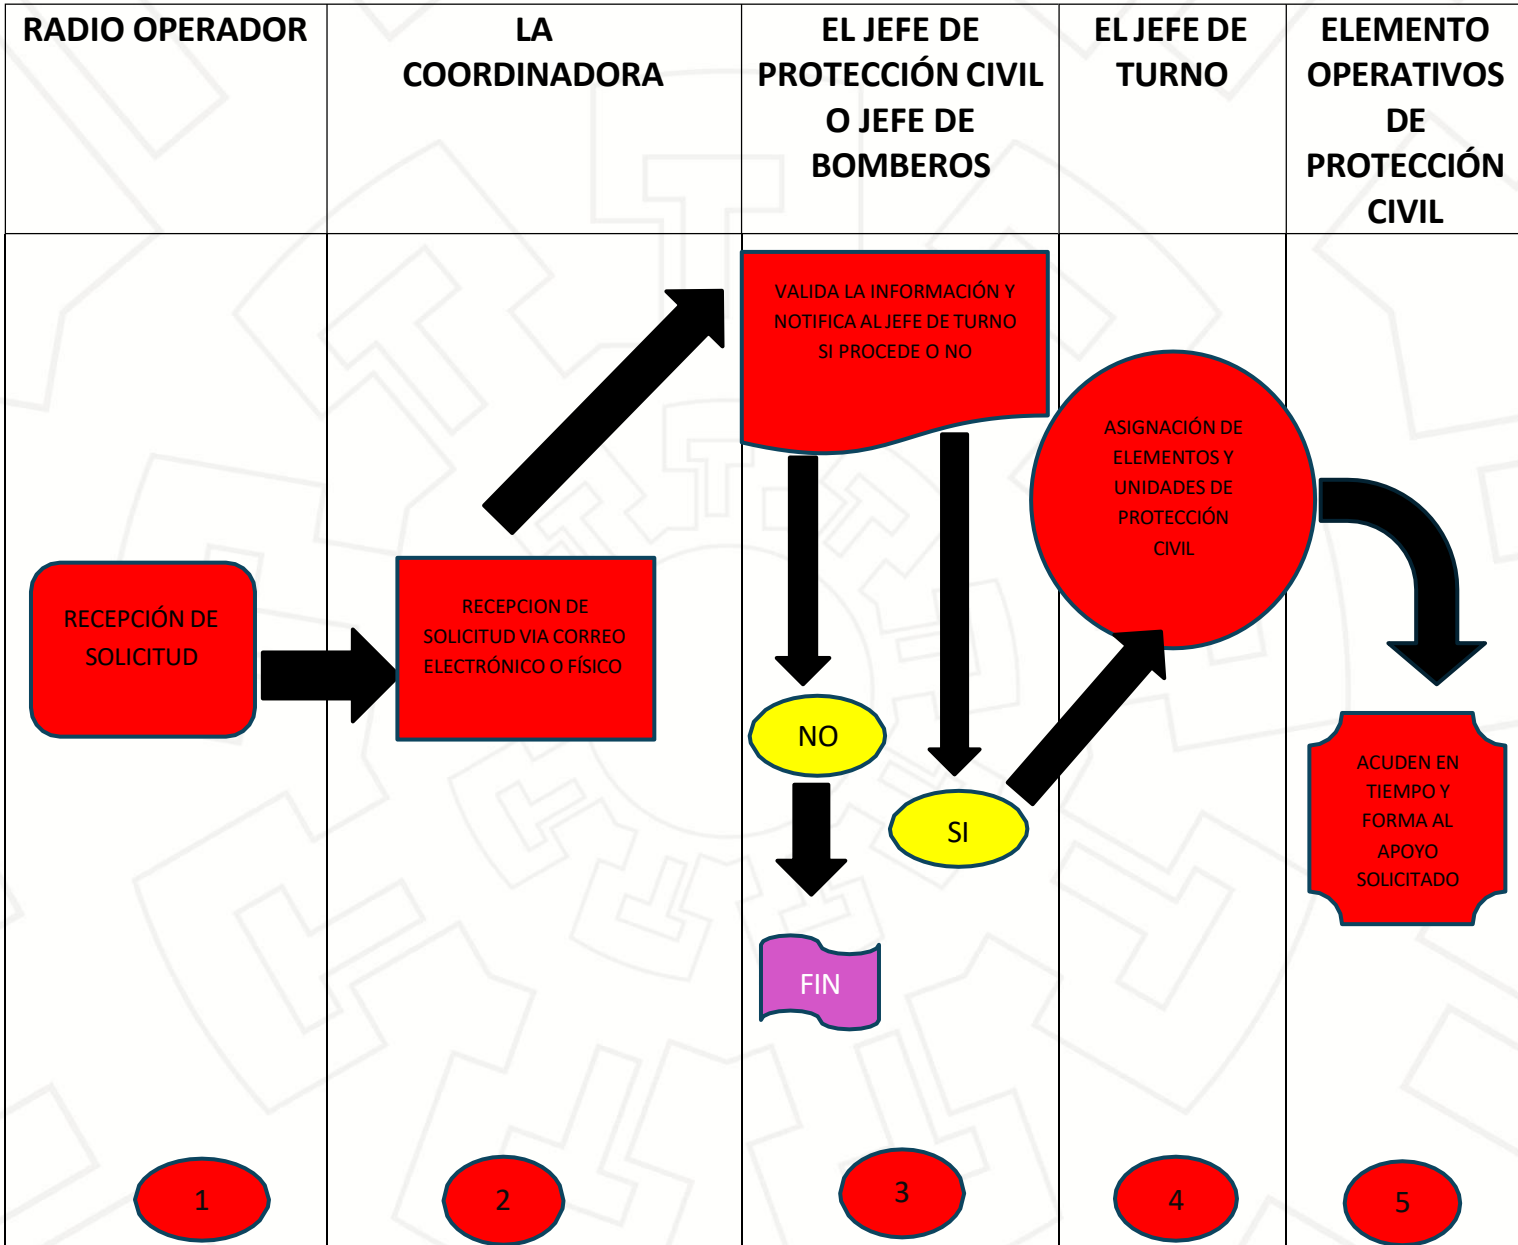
| RADIO OPERADOR | LA COORDINADORA | EL JEFE DE PROTECCIÓN CIVIL O JEFE DE BOMBEROS | EL JEFE DE TURNO | ELEMENTO OPERATIVOS DE PROTECCIÓN CIVIL |
|---|---|---|---|---|
| RECEPCIÓN DE SOLICITUD | RECEPCION DE SOLICITUD VIA CORREO ELECTRÓNICO O FÍSICO | VALIDA LA INFORMACIÓN Y NOTIFICA AL JEFE DE TURNO SI PROCEDE O NO<br>NO<br>SI<br>FIN | ASIGNACIÓN DE ELEMENTOS Y UNIDADES DE PROTECCIÓN CIVIL | ACUDEN EN TIEMPO Y FORMA AL APOYO SOLICITADO |
| 1 | 2 | 3 | 4 | 5 |